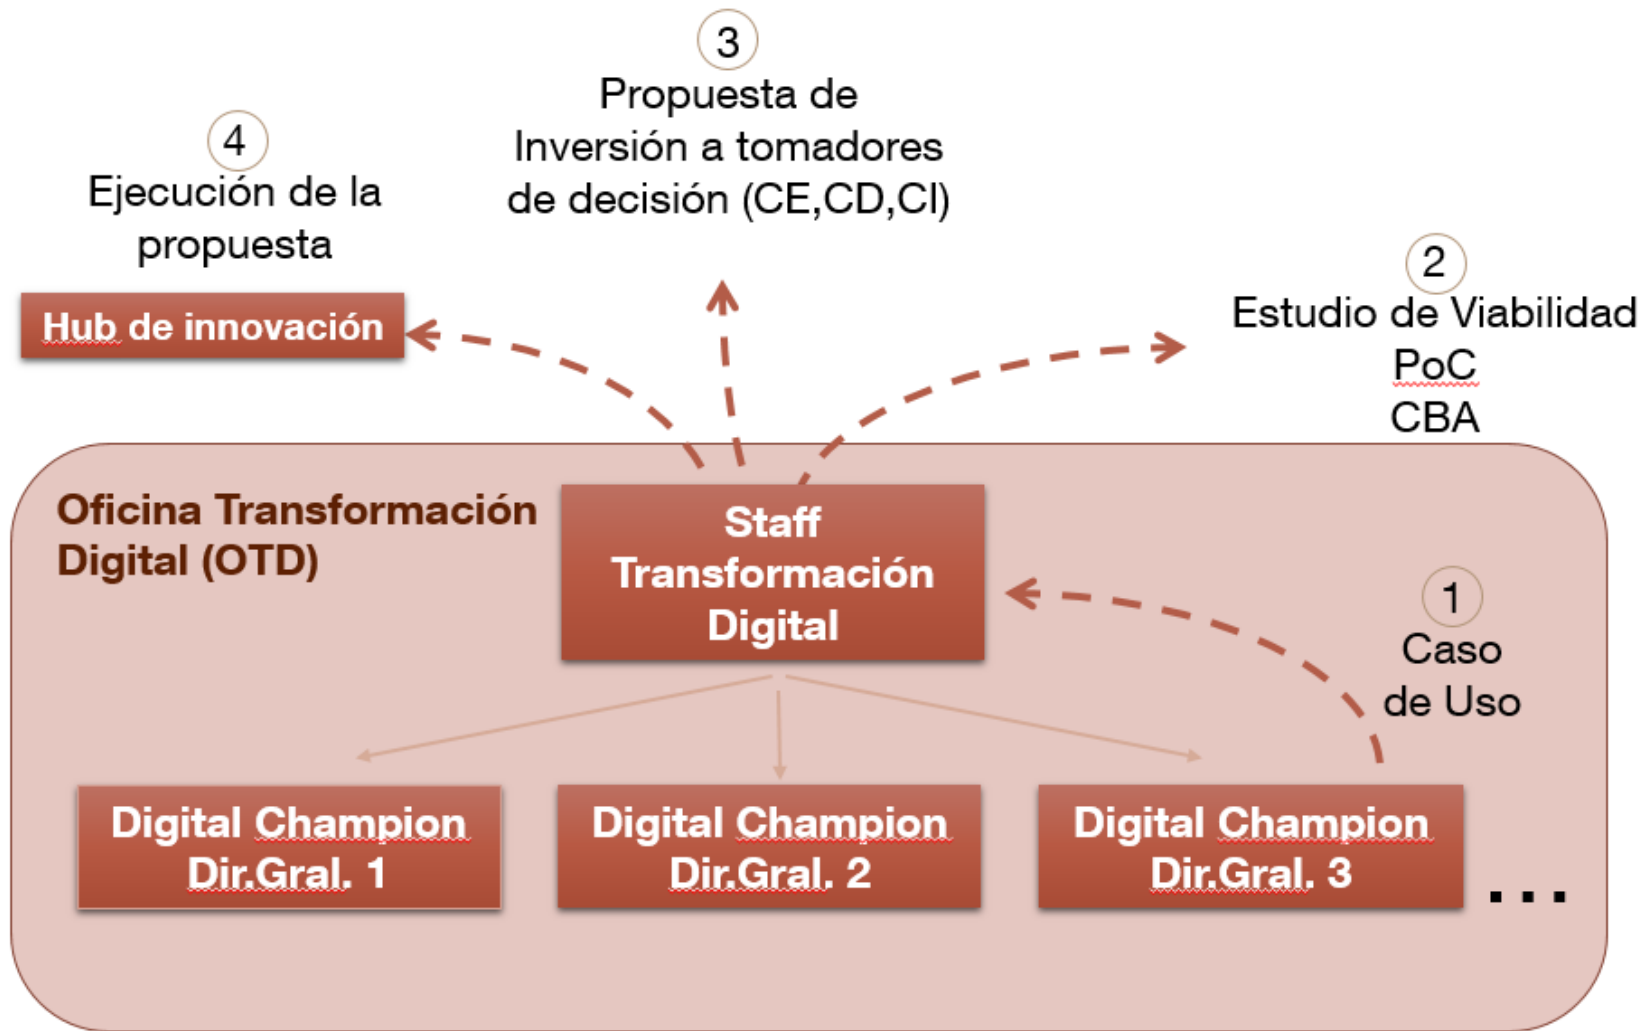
3
Propuesta de Inversión a tomadores de decisión (CE,CD,CI)

4
Ejecución de la propuesta

Hub de innovación

2
Estudio de Viabilidad
PoC
CBA

Oficina Transformación Digital (OTD)

Staff Transformación Digital

1
Caso de Uso

Digital Champion Dir.Gral. 1

Digital Champion Dir.Gral. 2

Digital Champion Dir.Gral. 3

...